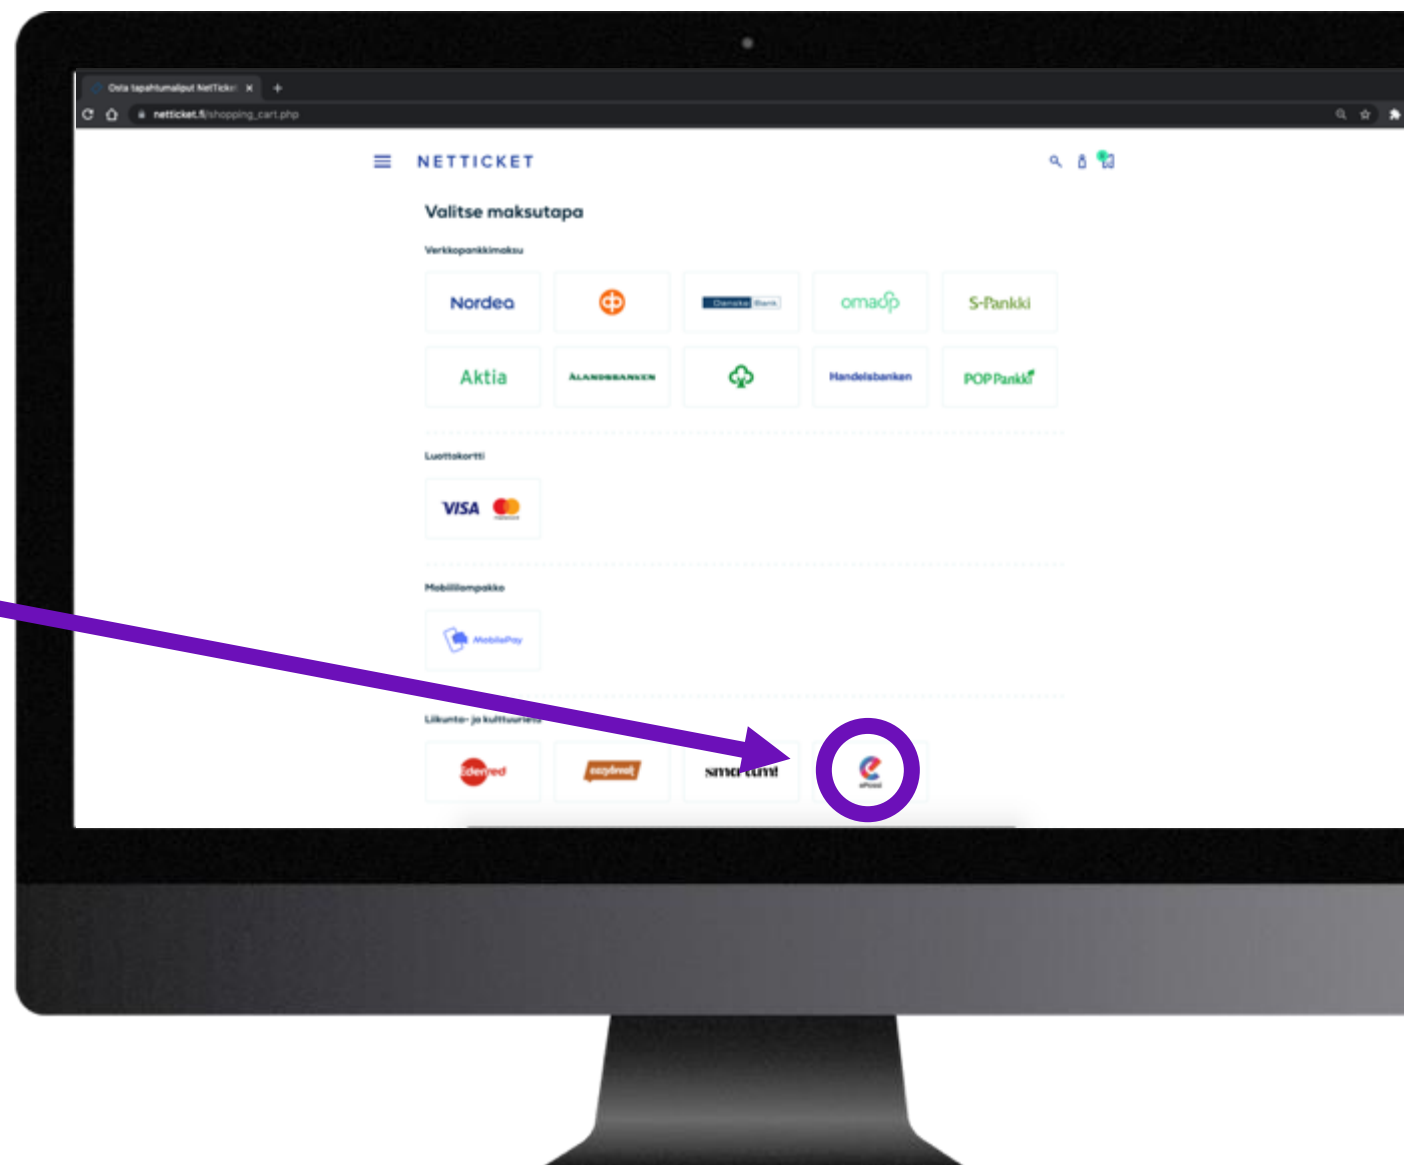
Osta tapahtumaliput NetTicket ×
+
netticket.fi/shopping_cart.php

NETTICKET

Valitse maksutapa

Verkkopankkimaksu

Nordea
Danske Bank
omaSp
S-Pankki
Aktia
ÅLANDSBANKEN
Handelsbanken
POP Pankki

Luottokortti

VISA

Mobiilimaksu

MobilePay

Liikunta- ja kulttuuriedut

Edenred
eazybreak
smartum
ePassi